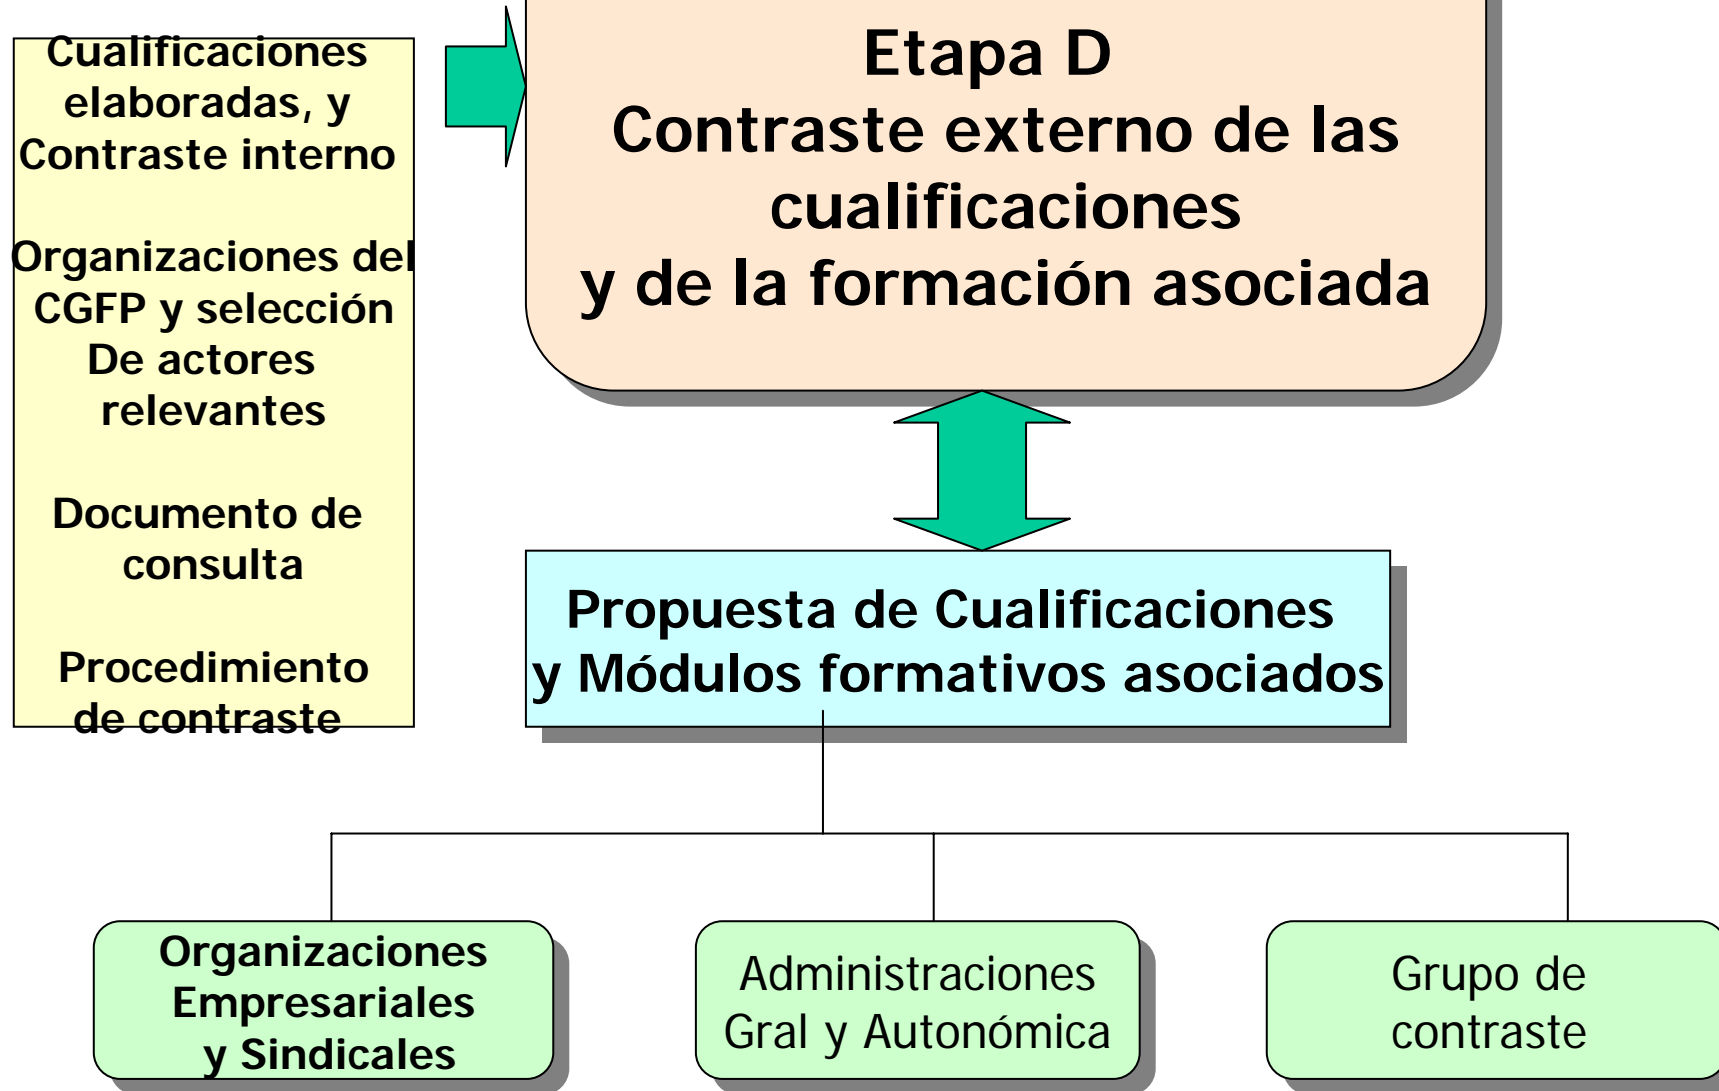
Cualificaciones elaboradas, y Contraste interno

Organizaciones del CGFP y selección De actores relevantes

Documento de consulta

Procedimiento de contraste

Etapa D
Contraste externo de las cualificaciones
y de la formación asociada

Propuesta de Cualificaciones y Módulos formativos asociados

Organizaciones Empresariales y Sindicales

Administraciones Gral y Autonómica

Grupo de contraste